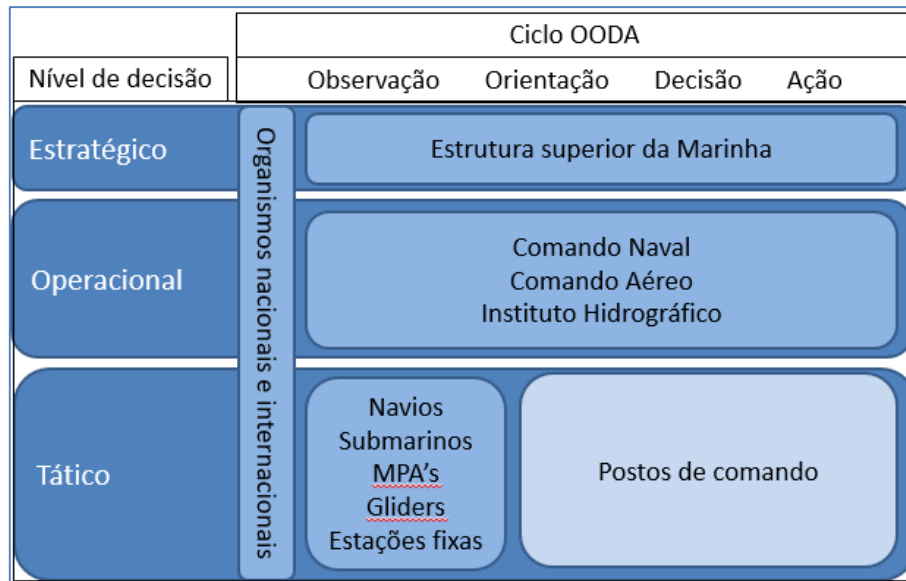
| Nível de decisão | Ciclo OODA: Observação, Orientação, Decisão, Ação |
|---|---|
| Estratégico | Estrutura superior da Marinha |
| Operacional | Comando Naval<br>Comando Aéreo<br>Instituto Hidrográfico |
| Tático | Navios<br>Submarinos<br>MPA's<br>Gliders<br>Estações fixas — Postos de comando |

Organismos nacionais e internacionais